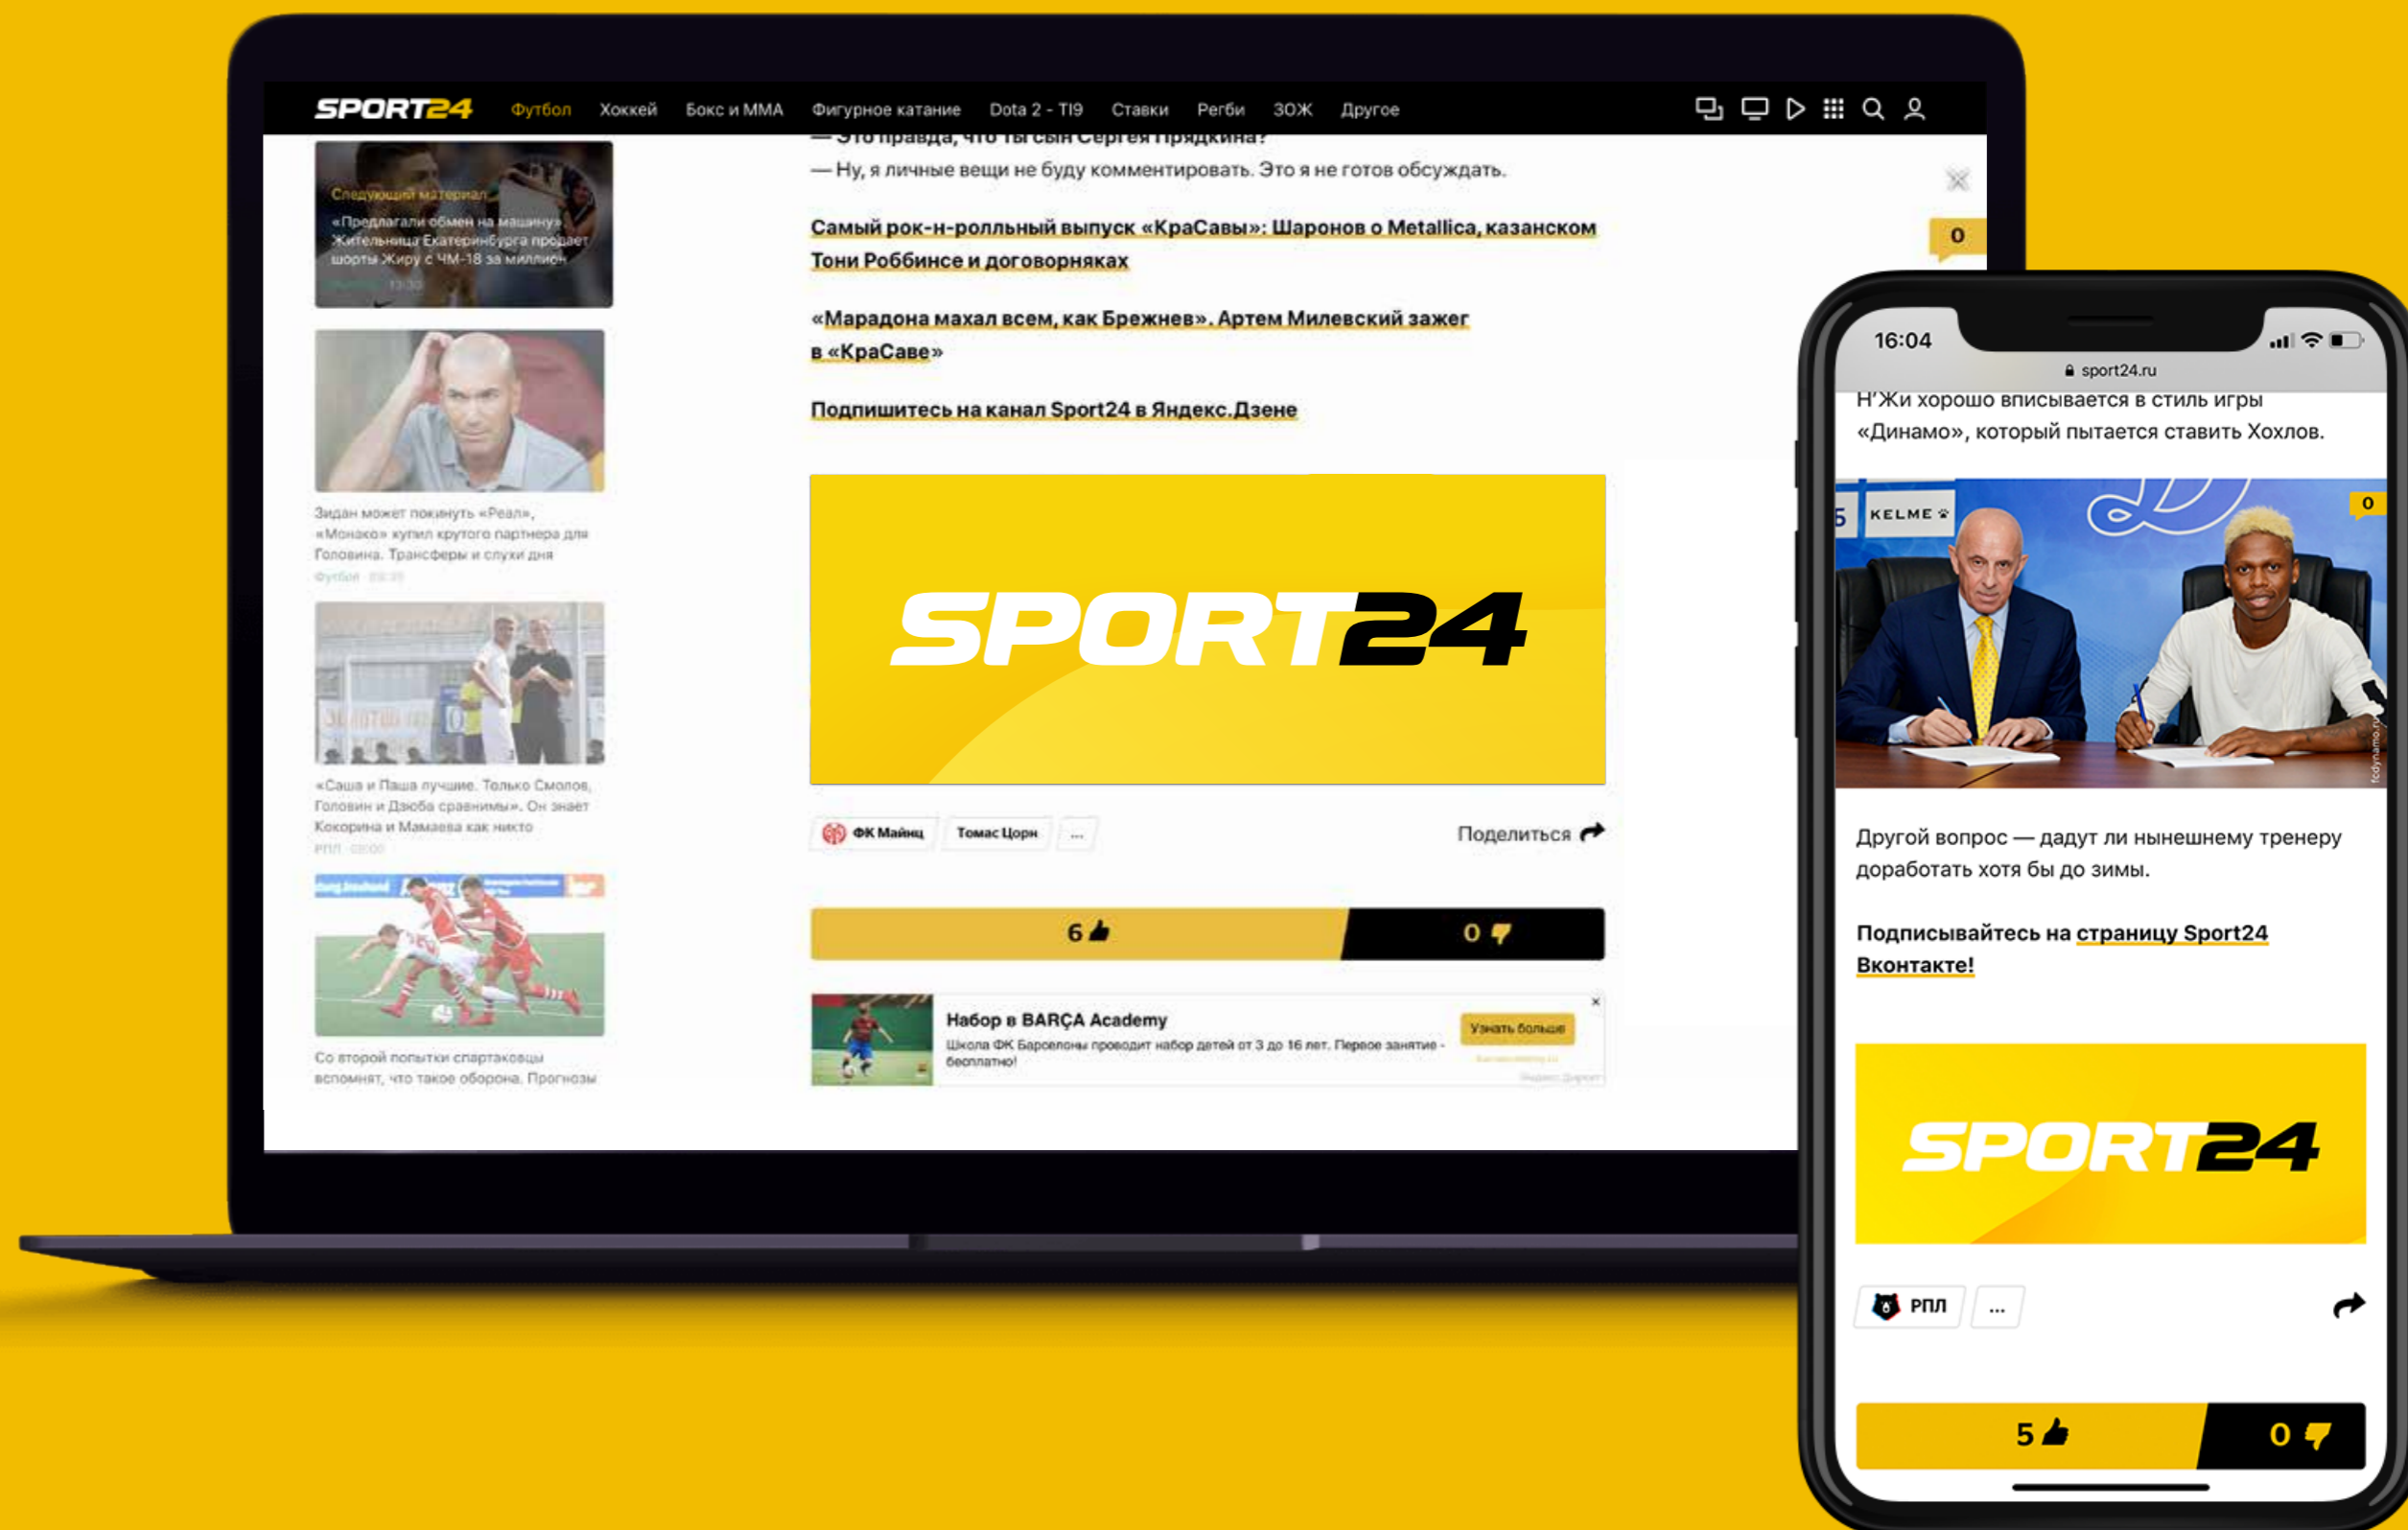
SPORT24 Футбол Хоккей Бокс и ММА Фигурное катание Dota 2 - TI9 Ставки Регби ЗОЖ Другое

Следующий материал
«Предлагали обмен на машину». Жительница Екатеринбурга продает шорты Жиру с ЧМ-18 за миллион

Зидан может покинуть «Реал», «Монако» купил крутого партнера для Головина. Трансферы и слухи дня
Футбол

«Саша и Паша лучшие. Только Смолов, Головин и Дзюба сравнимы». Он знает Кокорина и Мамаева как никто
РПЛ

Со второй попытки спартаковцы вспомнят, что такое оборона. Прогнозы

— Это правда, что ты сын Сергея Пряхина?
— Ну, я личные вещи не буду комментировать. Это я не готов обсуждать.

Самый рок-н-ролльный выпуск «КраСавы»: Шаронов о Metallica, казанском Тони Роббинсе и договорняках

«Марадона махал всем, как Брежнев». Артем Милевский зажег в «КраСаве»

Подпишитесь на канал Sport24 в Яндекс.Дзене

0

SPORT24

ФК Майнц Томас Цорн ...
Поделиться

6 0

Набор в BARÇA Academy
Школа ФК Барселоны проводит набор детей от 3 до 16 лет. Первое занятие - бесплатно!
Узнать больше

16:04
sport24.ru
Н'Жи хорошо вписывается в стиль игры «Динамо», который пытается ставить Хохлов.

KELME
0

Другой вопрос — дадут ли нынешнему тренеру доработать хотя бы до зимы.

Подписывайтесь на страницу Sport24 Вконтакте!

SPORT24

РПЛ ...

5 0